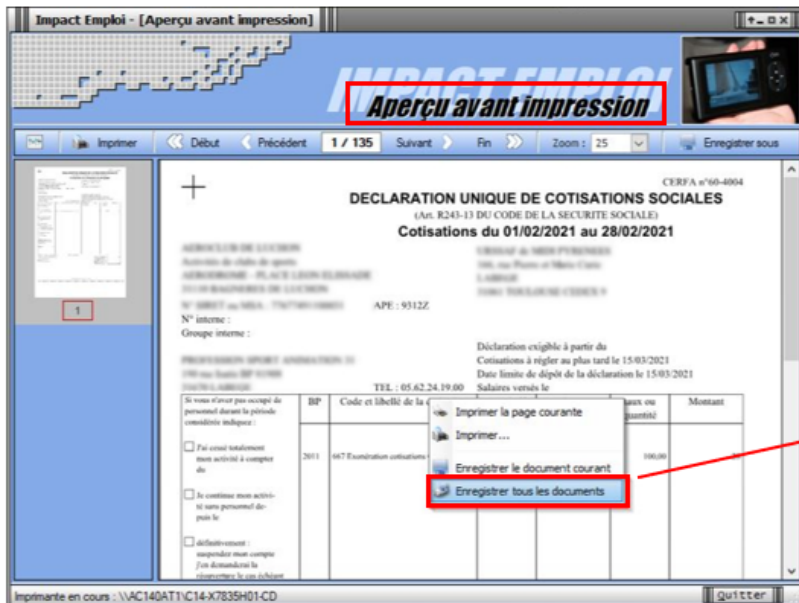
Impact Emploi - [Aperçu avant impression]

IMPACT EMPLOI

Aperçu avant impression

Imprimer | Début | Précédent | 1 / 135 | Suivant | Fin | Zoom : 25 | Enregistrer sous

1

CERFA n°60-4004

DECLARATION UNIQUE DE COTISATIONS SOCIALES

(Art. R243-13 DU CODE DE LA SECURITE SOCIALE)

Cotisations du 01/02/2021 au 28/02/2021

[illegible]

APE : 9312Z

N° interne :

Groupe interne :

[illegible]

TEL : 05.62.24.19.00

Déclaration exigible à partir du

Cotisations à régler au plus tard le 15/03/2021

Date limite de dépôt de la déclaration le 15/03/2021

Salaires versés le

Si vous n'avez pas occupé de personnel durant la période considérée indiquez :

J'ai cessé totalement mon activité à compter du

Je continue mon activité sans personnel depuis le

définitivement : suspendre mon compte j'en demanderai la réouverture le cas échéant

| BP | Code et libellé de la c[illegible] | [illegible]aux ou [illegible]quantité | Montant |
|---|---|---|---|
| 2011 | 667 Exonération cotisations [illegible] | 100,00 | |

Imprimer la page courante

Imprimer...

Enregistrer le document courant

Enregistrer tous les documents

Imprimante en cours : \\AC140AT1\C14-X7835H01-CD

Quitter